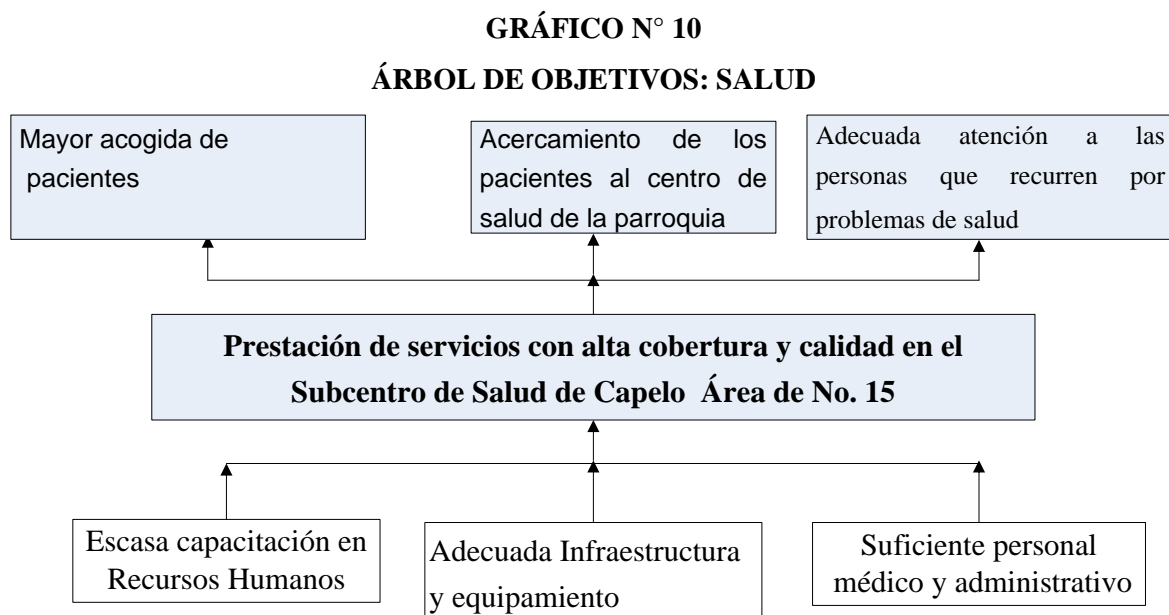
GRÁFICO N° 10

ÁRBOL DE OBJETIVOS: SALUD

Mayor acogida de pacientes

Acercamiento de los pacientes al centro de salud de la parroquia

Adecuada atención a las personas que recurren por problemas de salud

Prestación de servicios con alta cobertura y calidad en el Subcentro de Salud de Capelo Área de No. 15

Escasa capacitación en Recursos Humanos

Adecuada Infraestructura y equipamiento

Suficiente personal médico y administrativo